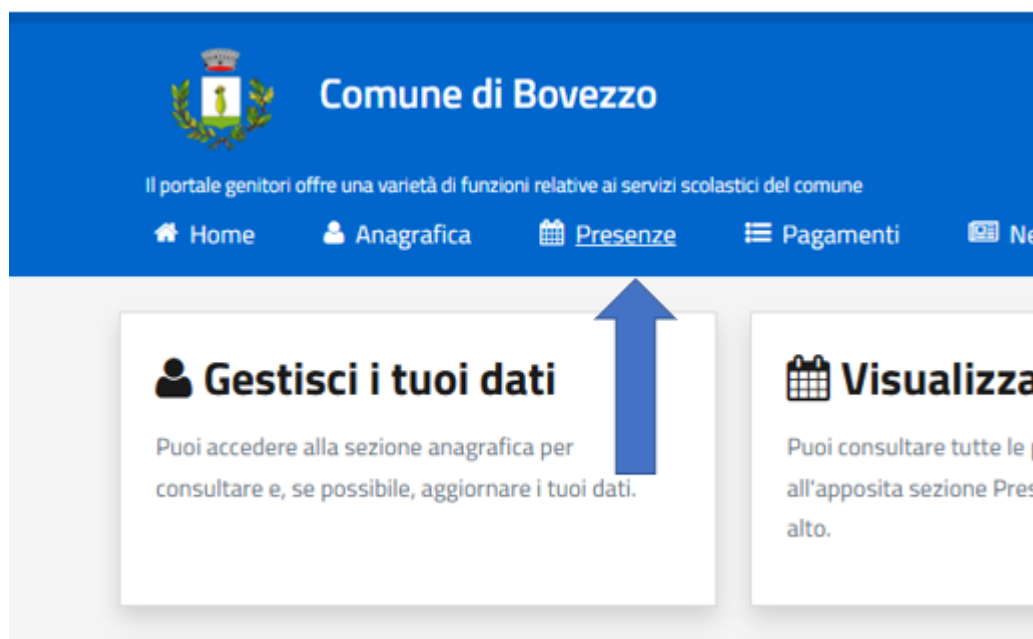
Comune di Bovezzo

Il portale genitori offre una varietà di funzioni relative ai servizi scolastici del comune

Home Anagrafica Presenze Pagamenti Ne

Gestisci i tuoi dati

Puoi accedere alla sezione anagrafica per consultare e, se possibile, aggiornare i tuoi dati.

Visualizza

Puoi consultare tutte le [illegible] all'apposita sezione Pres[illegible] alto.